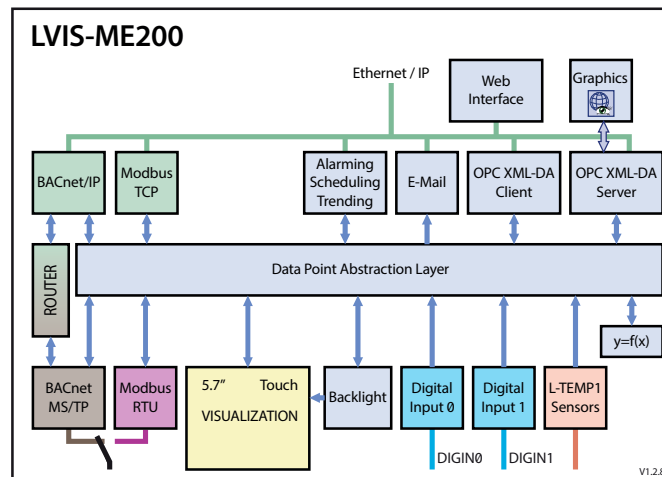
LVIS-ME200

Ethernet / IP

Web Interface

Graphics

BACnet/IP

Modbus TCP

Alarming Scheduling Trending

E-Mail

OPC XML-DA Client

OPC XML-DA Server

ROUTER

Data Point Abstraction Layer

y=f(x)

BACnet MS/TP

Modbus RTU

5.7" Touch VISUALIZATION

Backlight

Digital Input 0

Digital Input 1

L-TEMP1 Sensors

DIGIN0

DIGIN1

V1.2.8